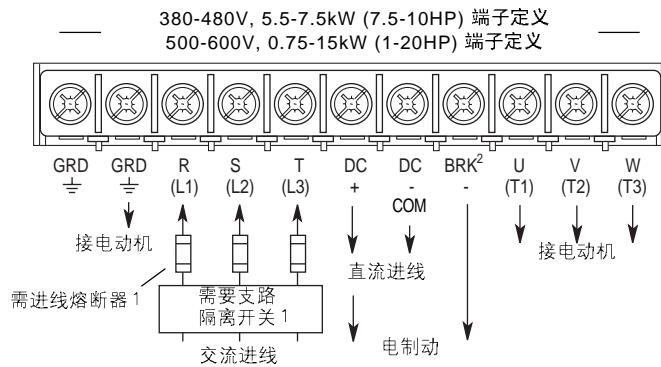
380-480V, 5.5-7.5kW (7.5-10HP) 端子定义
500-600V, 0.75-15kW (1-20HP) 端子定义

GRD
GRD
R (L1)
S (L2)
T (L3)
DC +
DC - COM
BRK$^2$ -
U (T1)
V (T2)
W (T3)

接电动机

需进线熔断器 1

需要支路隔离开关 1

交流进线

直流进线

电制动

接电动机